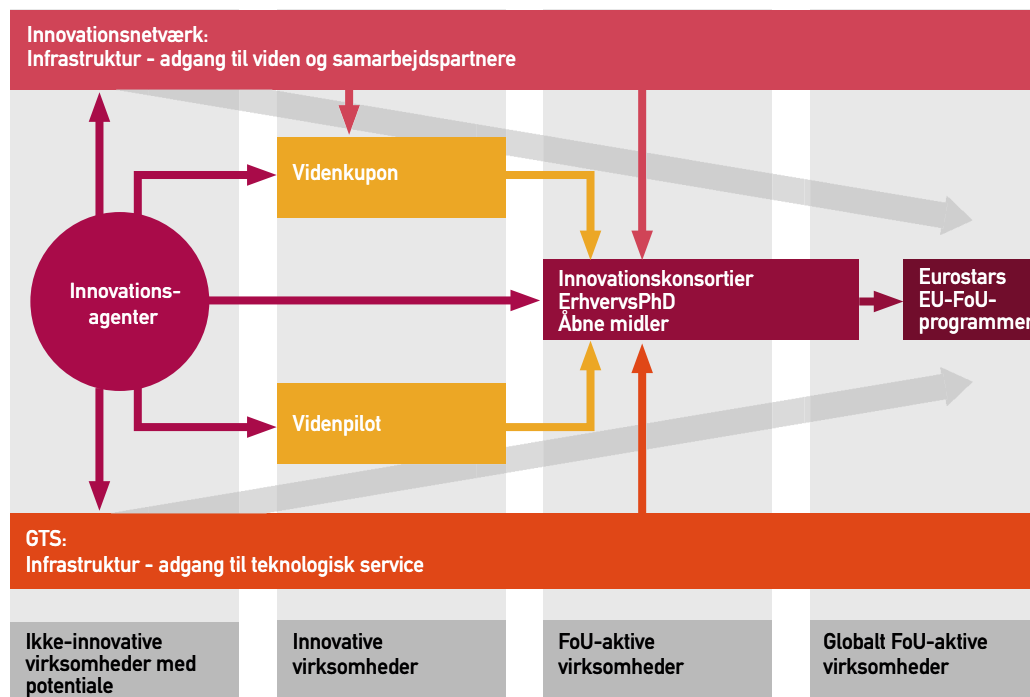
Innovationsnetværk:
Infrastruktur - adgang til viden og samarbejdspartnere

Videnkupon

Innovations-agenter

Innovationskonsortier
ErhvervsPhD
Åbne midler

Eurostars
EU-FoU-programmer

Videnpilot

GTS:
Infrastruktur - adgang til teknologisk service

Ikke-innovative virksomheder med potentiale

Innovative virksomheder

FoU-aktive virksomheder

Globalt FoU-aktive virksomheder